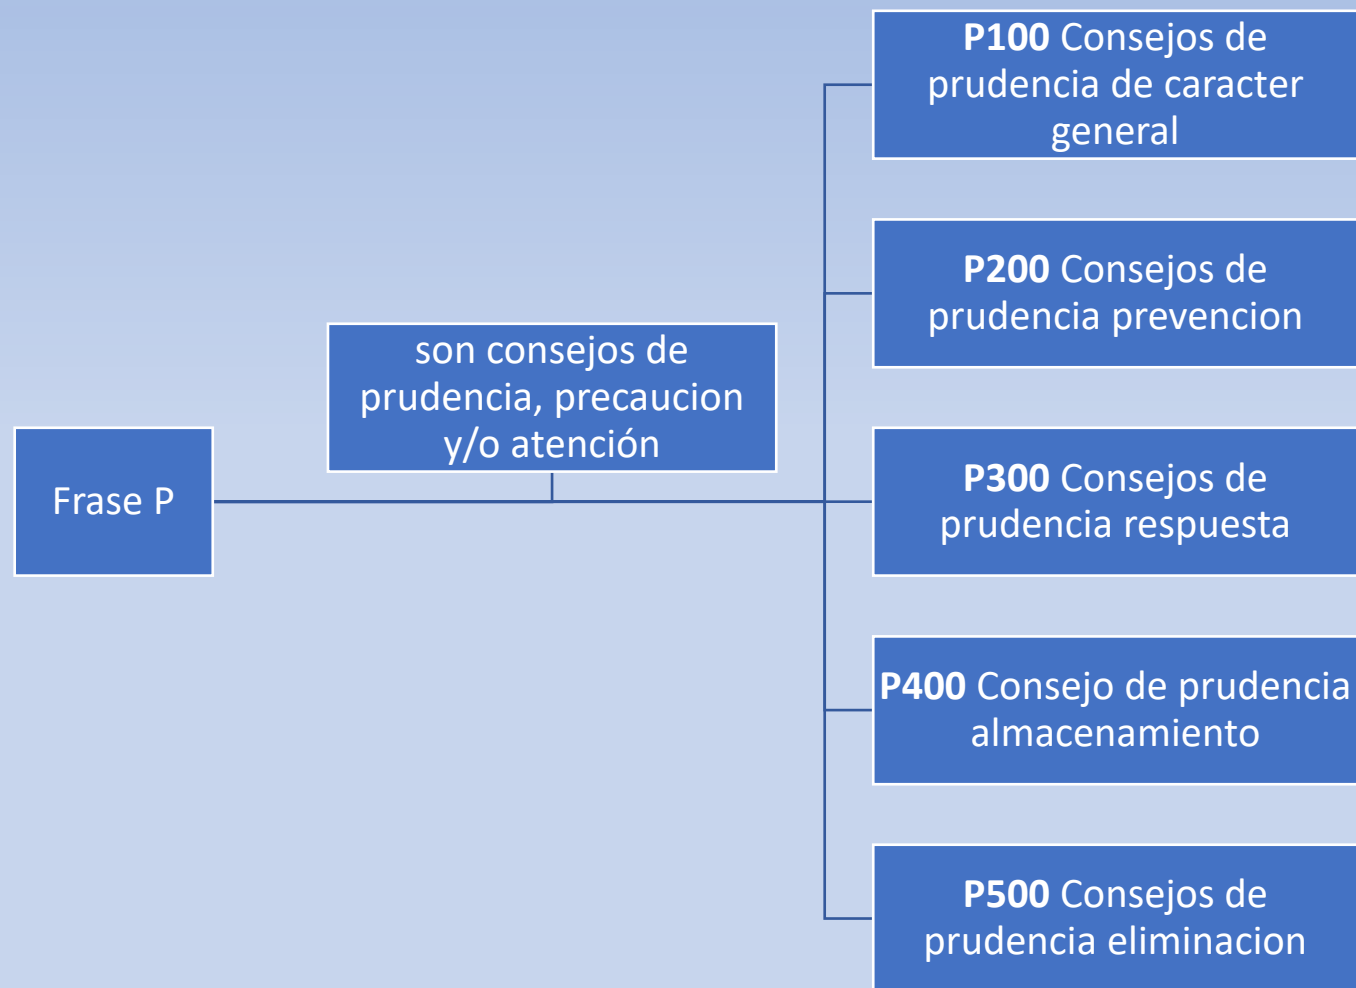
Frase P

son consejos de prudencia, precaucion y/o atención

**P100** Consejos de prudencia de caracter general

**P200** Consejos de prudencia prevencion

**P300** Consejos de prudencia respuesta

**P400** Consejo de prudencia almacenamiento

**P500** Consejos de prudencia eliminacion